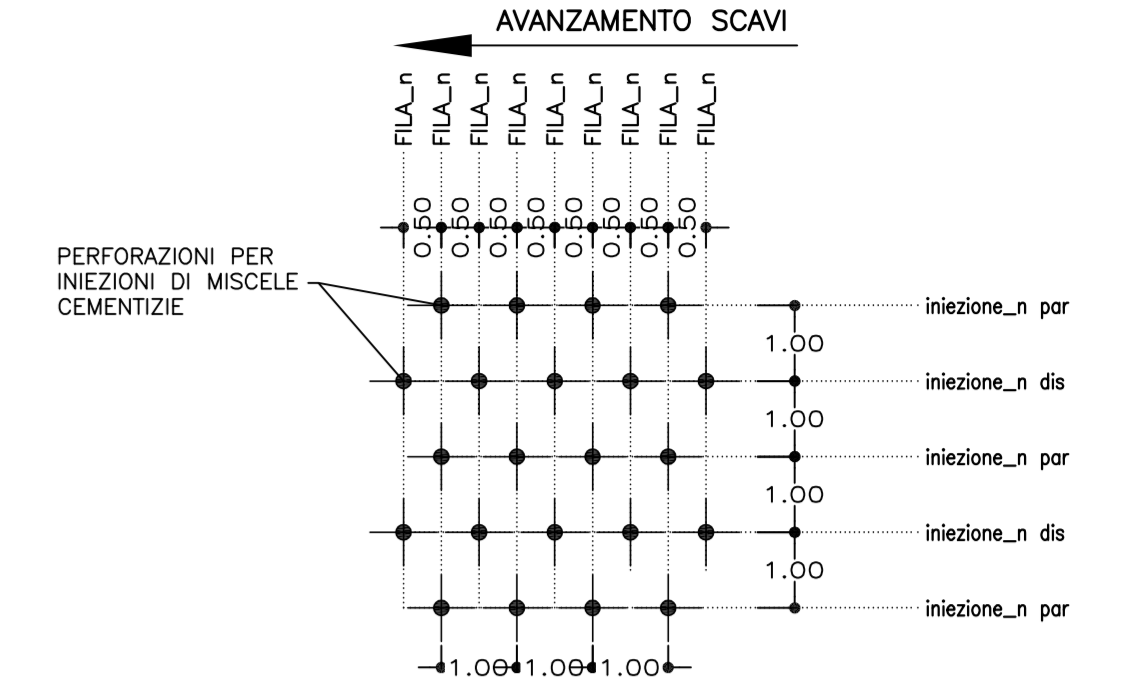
AVANZAMENTO SCAVI

FILA_n FILA_n FILA_n FILA_n FILA_n FILA_n FILA_n FILA_n FILA_n

0.50 0.50 0.50 0.50 0.50 0.50 0.50 0.50

PERFORAZIONI PER INIEZIONI DI MISCELE CEMENTIZIE

iniezione_n par
1.00
iniezione_n dis
1.00
iniezione_n par
1.00
iniezione_n dis
1.00
iniezione_n par

1.00 1.00 1.00